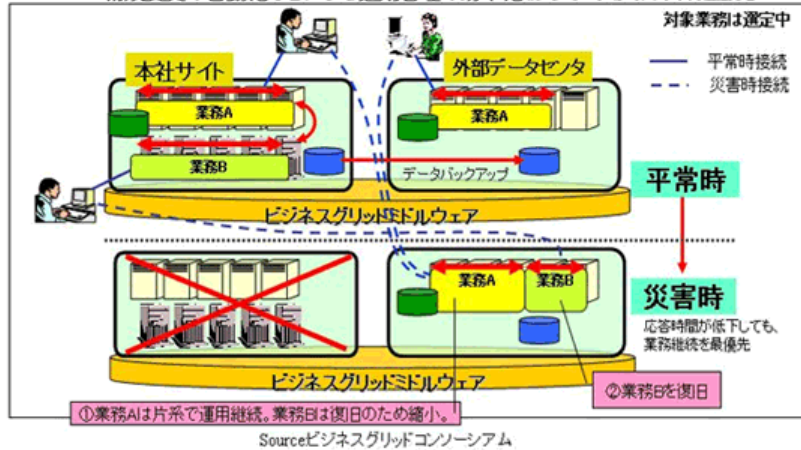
対象業務は選定中

平常時接続

災害時接続

本社サイト

外部データセンタ

業務A

業務A

業務B

データバックアップ

ビジネスグリッドミドルウェア

平常時

業務A

業務B

災害時

応答時間が低下しても、業務継続を最優先

ビジネスグリッドミドルウェア

②業務Bを復旧

①業務Aは片系で運用継続。業務Bは復旧のため縮小。

Sourceビジネスグリッドコンソーシアム